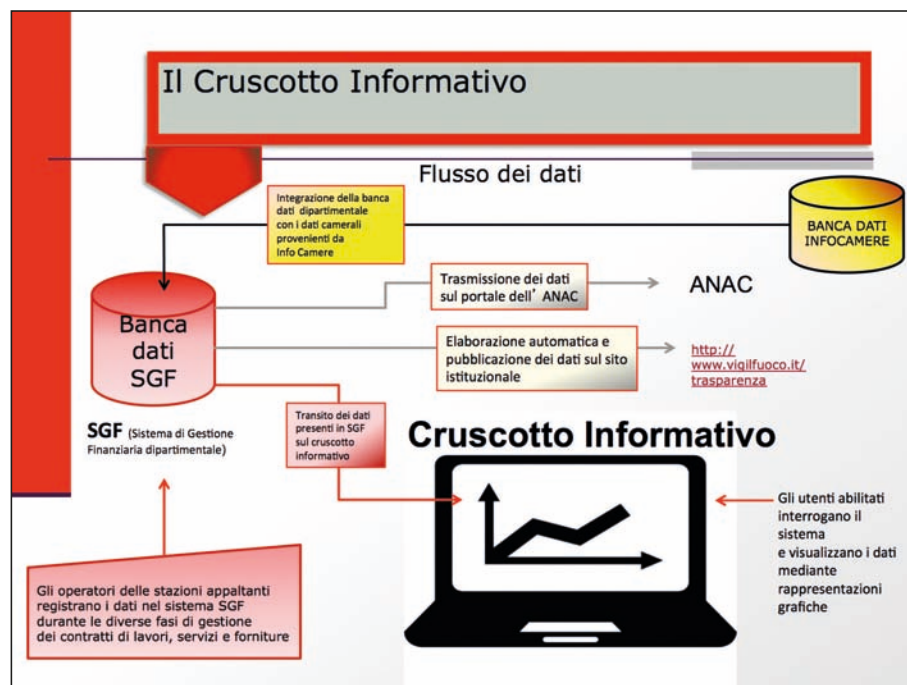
Il Cruscotto Informativo

Flusso dei dati

Integrazione della banca dati dipartimentale con i dati camerali provenienti da Info Camere

BANCA DATI INFOCAMERE

Banca dati SGF

Trasmissione dei dati sul portale dell' ANAC

ANAC

Elaborazione automatica e pubblicazione dei dati sul sito istituzionale

http://www.vigilfuoco.it/trasparenza

Transito dei dati presenti in SGF sul cruscotto informativo

SGF (Sistema di Gestione Finanziaria dipartimentale)

Cruscotto Informativo

Gli utenti abilitati interrogano il sistema e visualizzano i dati mediante rappresentazioni grafiche

Gli operatori delle stazioni appaltanti registrano i dati nel sistema SGF durante le diverse fasi di gestione dei contratti di lavori, servizi e forniture